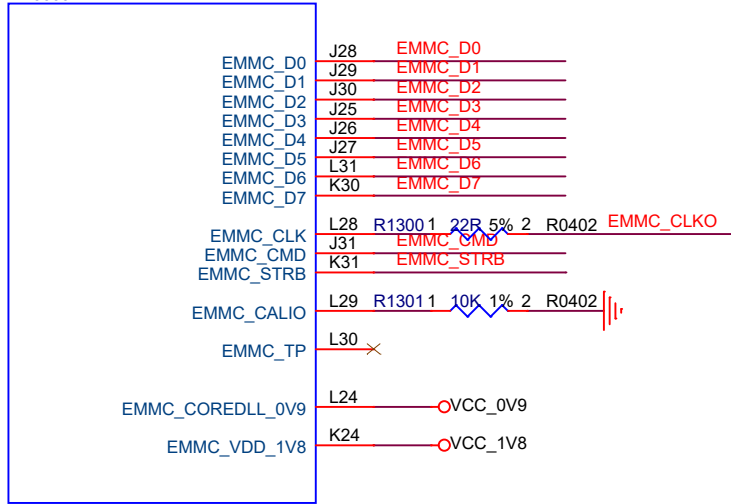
EMMC_D0
EMMC_D1
EMMC_D2
EMMC_D3
EMMC_D4
EMMC_D5
EMMC_D6
EMMC_D7

J28 EMMC_D0
J29 EMMC_D1
J30 EMMC_D2
J25 EMMC_D3
J26 EMMC_D4
J27 EMMC_D5
L31 EMMC_D6
K30 EMMC_D7

EMMC_CLK
EMMC_CMD
EMMC_STRB

L28 R1300 1 22R 5% 2 R0402 EMMC_CLKO
J31 EMMC_CMD
K31 EMMC_STRB

EMMC_CALIO
L29 R1301 1 10K 1% 2 R0402

EMMC_TP
L30

EMMC_COREDLL_0V9
L24 VCC_0V9

EMMC_VDD_1V8
K24 VCC_1V8